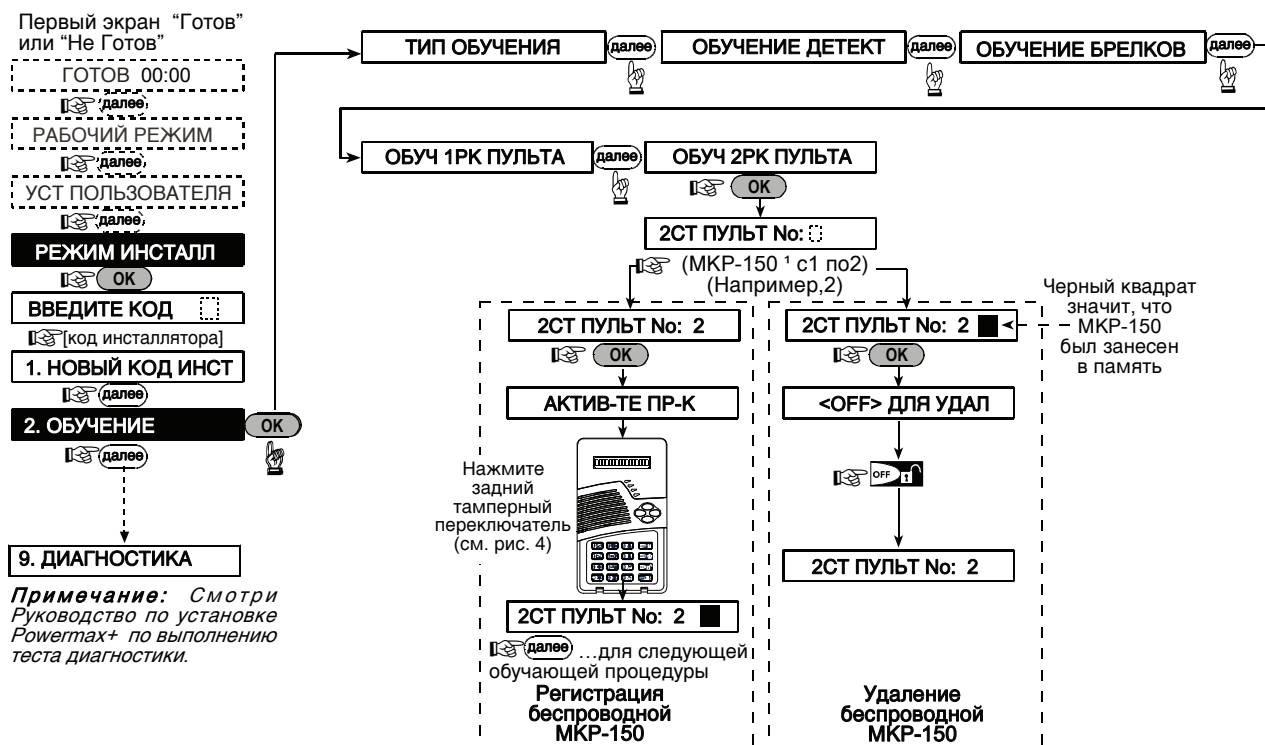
Первый экран "Готов" или "Не Готов"

ГОТОВ 00:00

далее

РАБОЧИЙ РЕЖИМ

далее

УСТ ПОЛЬЗОВАТЕЛЯ

далее

РЕЖИМ ИНСТАЛЛ

OK

ВВЕДИТЕ КОД

[код инсталлятора]

1. НОВЫЙ КОД ИНСТ

далее

2. ОБУЧЕНИЕ

OK

далее

9. ДИАГНОСТИКА

Примечание: Смотри Руководство по установке Powertmax+ по выполнению теста диагностики.

ТИП ОБУЧЕНИЯ

далее

ОБУЧЕНИЕ ДЕТЕКТ

далее

ОБУЧЕНИЕ БРЕЛКОВ

далее

ОБУЧ 1РК ПУЛЬТА

далее

ОБУЧ 2РК ПУЛЬТА

OK

2СТ ПУЛЬТ No:

(МКР-150 ¹ с1 по2)
(Например,2)

Черный квадрат значит, что МКР-150 был занесен в память

2СТ ПУЛЬТ No: 2

OK

АКТИВ-ТЕ ПР-К

Нажмите задний тамперный переключатель (см. рис. 4)

2СТ ПУЛЬТ No: 2

далее ...для следующей обучающей процедуры

Регистрация беспроводной МКР-150

2СТ ПУЛЬТ No: 2

OK

<OFF> ДЛЯ УДАЛ

OFF

2СТ ПУЛЬТ No: 2

Удаление беспроводной МКР-150